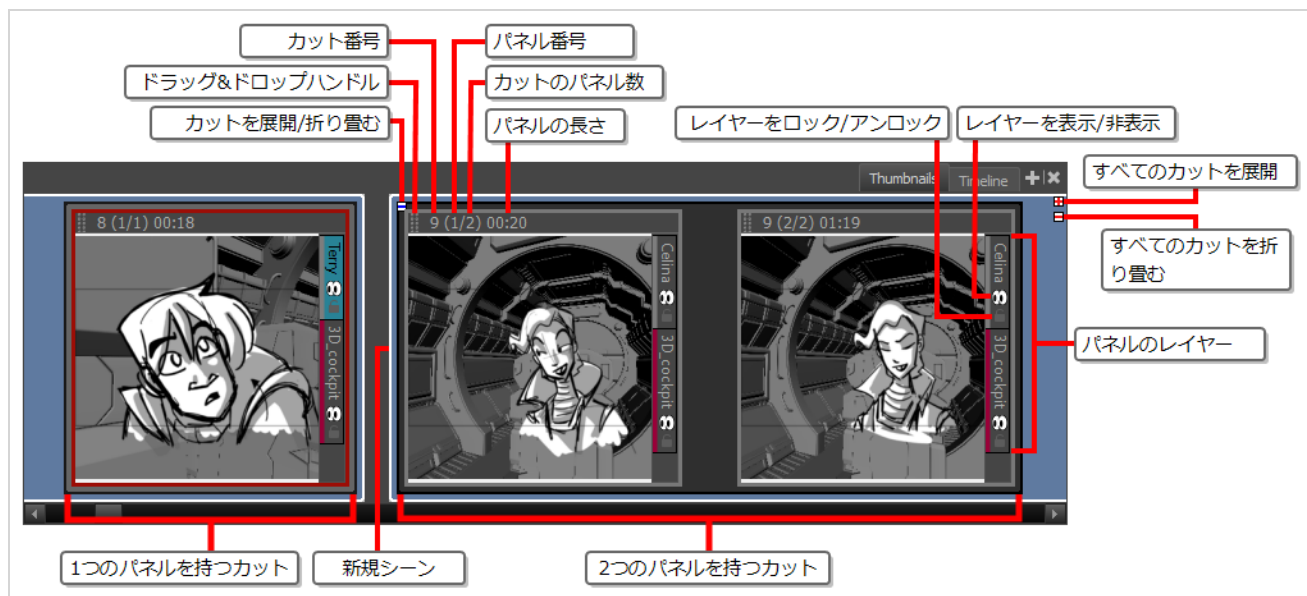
カット番号

ドラッグ&ドロップハンドル

カットを展開/折り畳む

パネル番号

カットのパネル数

パネルの長さ

レイヤーをロック/アンロック

レイヤーを表示/非表示

Thumbnails

Timeline

すべてのカットを展開

すべてのカットを折り畳む

8 (1/1) 00:18

Terry

3D_cockpit

9 (1/2) 00:20

Celina

3D_cockpit

9 (2/2) 01:19

Celina

3D_cockpit

パネルのレイヤー

1つのパネルを持つカット

新規シーン

2つのパネルを持つカット